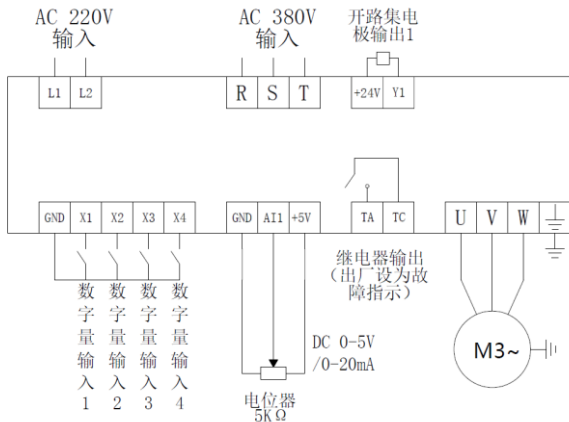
AC 220V
输入

AC 380V
输入

开路集电
极输出1

L1 L2

R S T

+24V Y1

GND X1 X2 X3 X4

GND AI1 +5V

TA TC

U V W

继电器输出
（出厂设为故
障指示）

数字量输入1

数字量输入2

数字量输入3

数字量输入4

DC 0-5V
/0-20mA

电位器
5KΩ

M3~